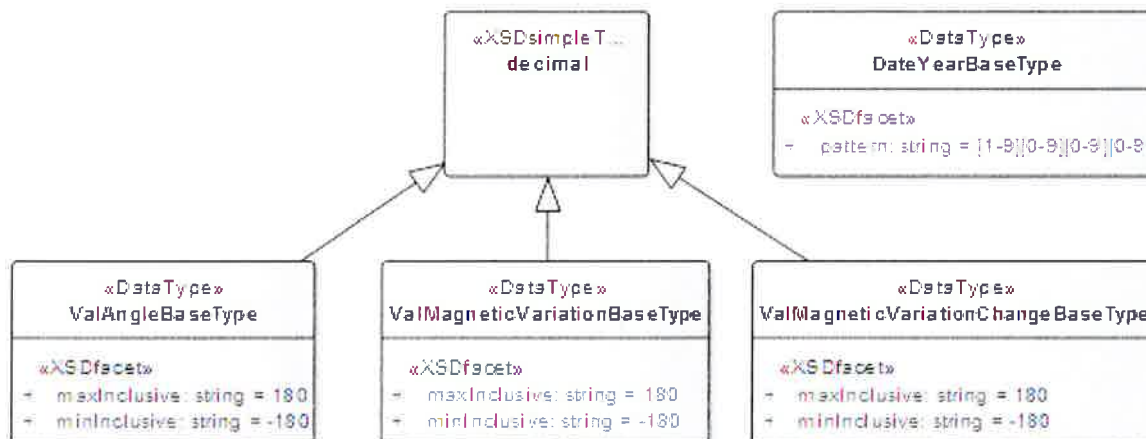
«XSDsimpleT...
decimal

«DataType»
DateYearBaseType

«XSDfacet»
+ pattern: string = [1-9][0-9][0-9][0-9

«DataType»
ValAngleBaseType

«XSDfacet»
+ maxInclusive: string = 180
+ minInclusive: string = -180

«DataType»
ValMagneticVariationBaseType

«XSDfacet»
+ maxInclusive: string = 180
+ minInclusive: string = -180

«DataType»
ValMagneticVariationChangeBaseType

«XSDfacet»
+ maxInclusive: string = 180
+ minInclusive: string = -180